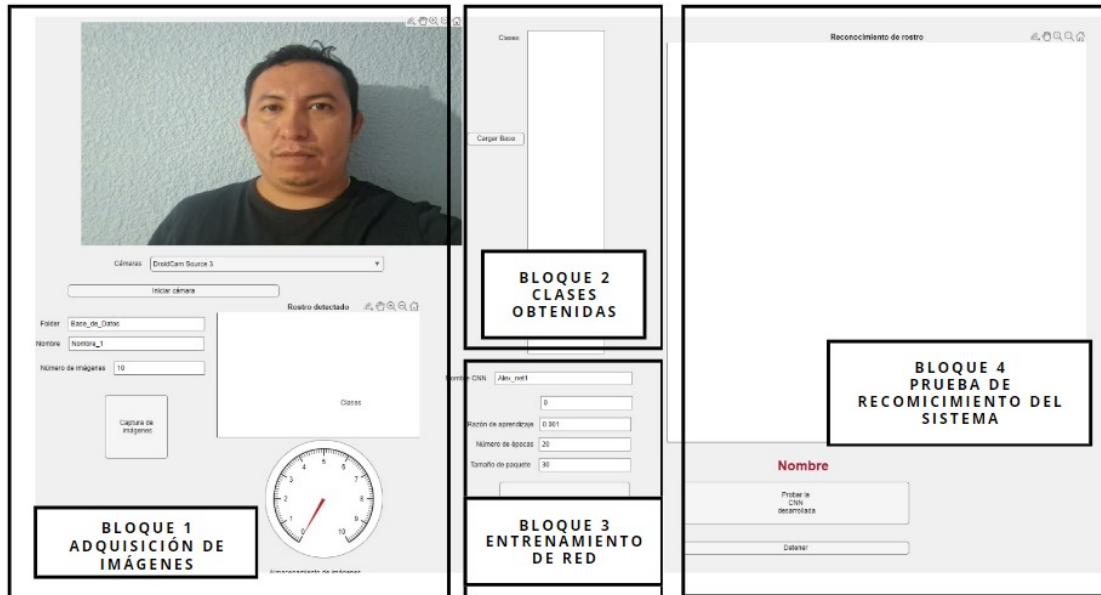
Cámaras: DroidCam Source 3

Iniciar cámara

Rostro detectado

Folder Base_de_Datos

Nombre Nombre_1

Número de imágenes 10

Captura de imágenes

Clases

BLOQUE 1
ADQUISICIÓN DE IMÁGENES

Almacenamiento de imágenes

Clases

Cargar Base

BLOQUE 2
CLASES OBTENIDAS

Nombre CNN Alex_net1

0

Razón de aprendizaje 0.001

Número de épocas 20

Tamaño de paquete 30

BLOQUE 3
ENTRENAMIENTO DE RED

Reconocimiento de rostro

BLOQUE 4
PRUEBA DE RECOMICIMIENTO DEL SISTEMA

Nombre

Probar la CNN desarrollada

Detener